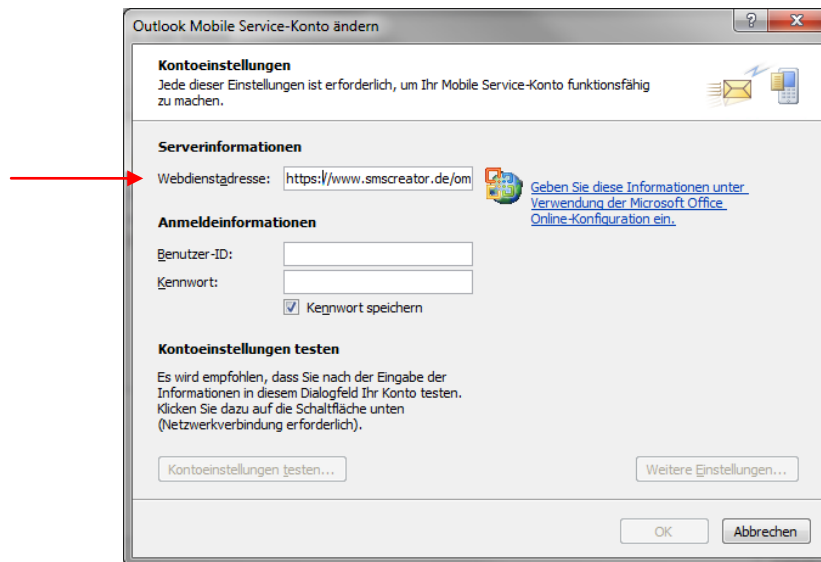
Outlook Mobile Service-Konto ändern

?

X

Kontoeinstellungen

Jede dieser Einstellungen ist erforderlich, um Ihr Mobile Service-Konto funktionsfähig zu machen.

Serverinformationen

Webdienstadresse: https://www.smscreator.de/om

Geben Sie diese Informationen unter Verwendung der Microsoft Office Online-Konfiguration ein.

Anmeldeinformationen

Benutzer-ID:

Kennwort:

Kennwort speichern

Kontoeinstellungen testen

Es wird empfohlen, dass Sie nach der Eingabe der Informationen in diesem Dialogfeld Ihr Konto testen. Klicken Sie dazu auf die Schaltfläche unten (Netzwerkverbindung erforderlich).

Kontoeinstellungen testen...

Weitere Einstellungen...

OK

Abbrechen